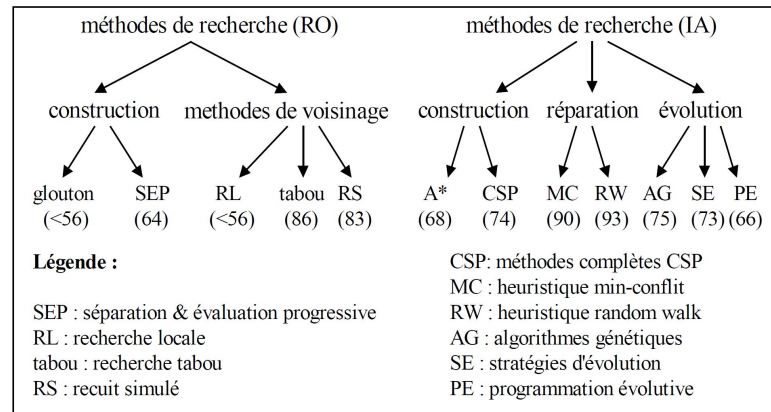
méthodes de recherche (RO)

construction

methodes de voisinage

glouton (<56)

SEP (64)

RL (<56)

tabou (86)

RS (83)

méthodes de recherche (IA)

construction

réparation

évolution

A* (68)

CSP (74)

MC (90)

RW (93)

AG (75)

SE (73)

PE (66)

Légende :

SEP : séparation & évaluation progressive
RL : recherche locale
tabou : recherche tabou
RS : recuit simulé

CSP: méthodes complètes CSP
MC : heuristique min-conflit
RW : heuristique random walk
AG : algorithmes génétiques
SE : stratégies d'évolution
PE : programmation évolutive